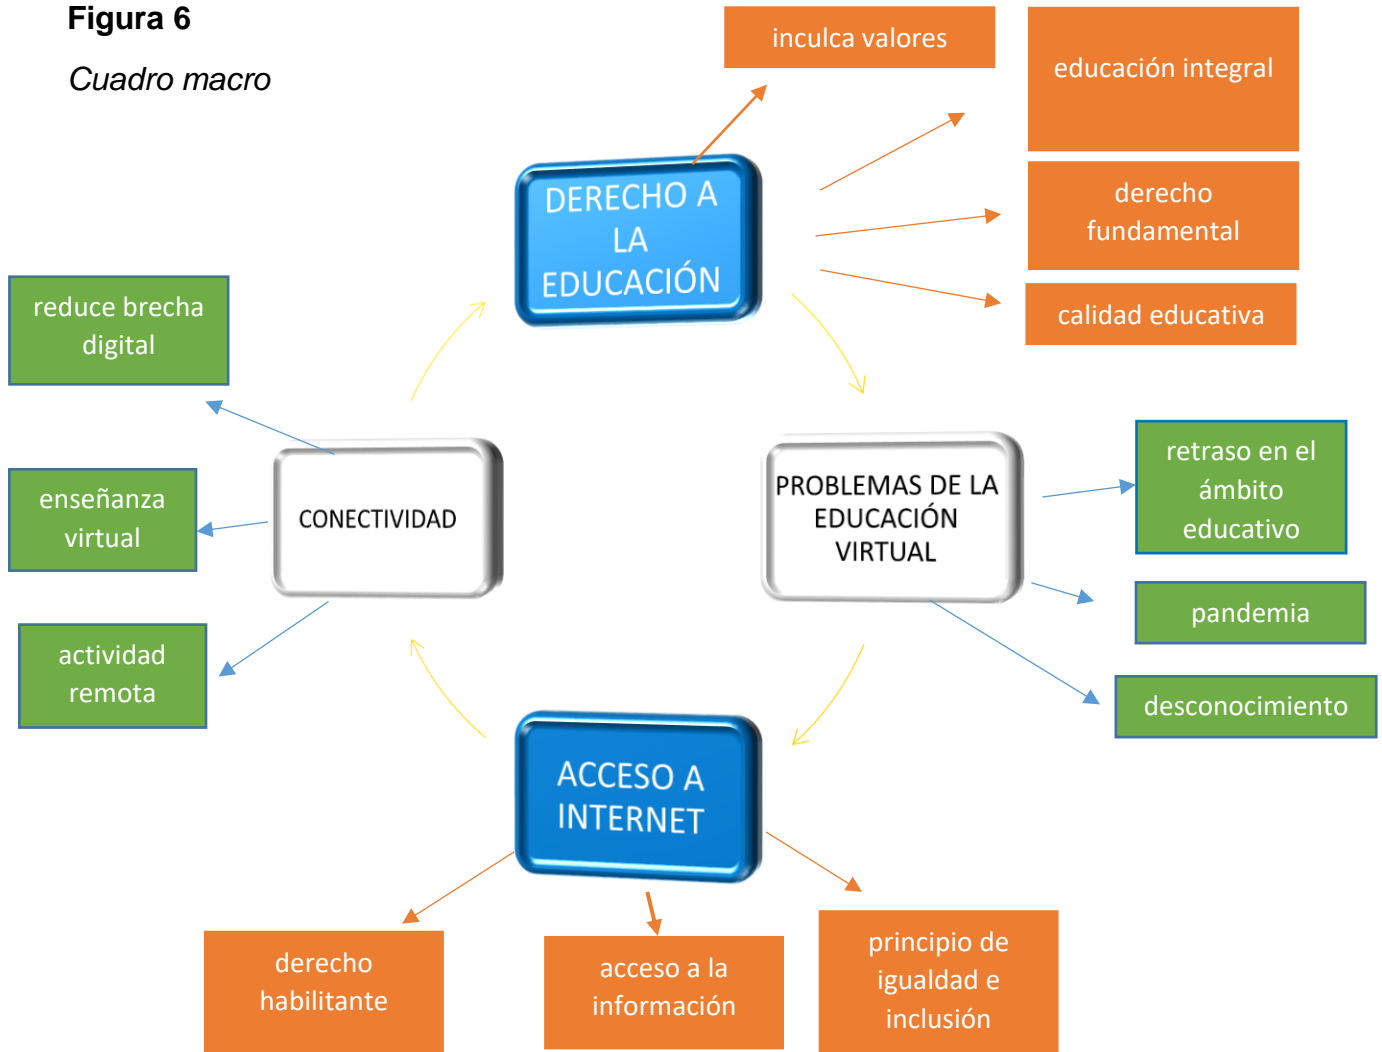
**Figura 6**

*Cuadro macro*

inculca valores

educación integral

DERECHO A LA EDUCACIÓN

derecho fundamental

calidad educativa

reduce brecha digital

enseñanza virtual

CONECTIVIDAD

actividad remota

PROBLEMAS DE LA EDUCACIÓN VIRTUAL

retraso en el ámbito educativo

pandemia

desconocimiento

ACCESO A INTERNET

derecho habilitante

acceso a la información

principio de igualdad e inclusión